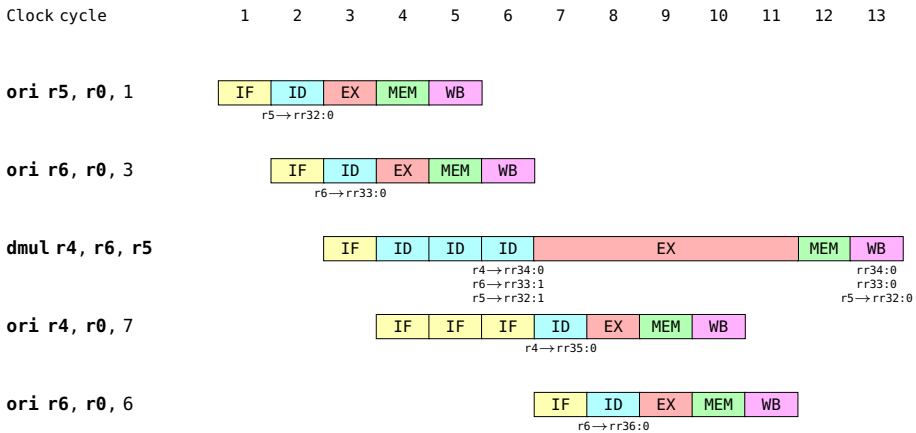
Clock cycle 1 2 3 4 5 6 7 8 9 10 11 12 13

**ori r5**, **r0**, 1

| IF | ID | EX | MEM | WB |
|---|---|---|---|---|

r5$\rightarrow$rr32:0

**ori r6**, **r0**, 3

| IF | ID | EX | MEM | WB |
|---|---|---|---|---|

r6$\rightarrow$rr33:0

**dmul r4**, **r6**, **r5**

| IF | ID | ID | ID | EX | MEM | WB |
|---|---|---|---|---|---|---|

r4$\rightarrow$rr34:0
r6$\rightarrow$rr33:1
r5$\rightarrow$rr32:1

rr34:0
rr33:0
r5$\rightarrow$rr32:0

**ori r4**, **r0**, 7

| IF | IF | IF | ID | EX | MEM | WB |
|---|---|---|---|---|---|---|

r4$\rightarrow$rr35:0

**ori r6**, **r0**, 6

| IF | ID | EX | MEM | WB |
|---|---|---|---|---|

r6$\rightarrow$rr36:0